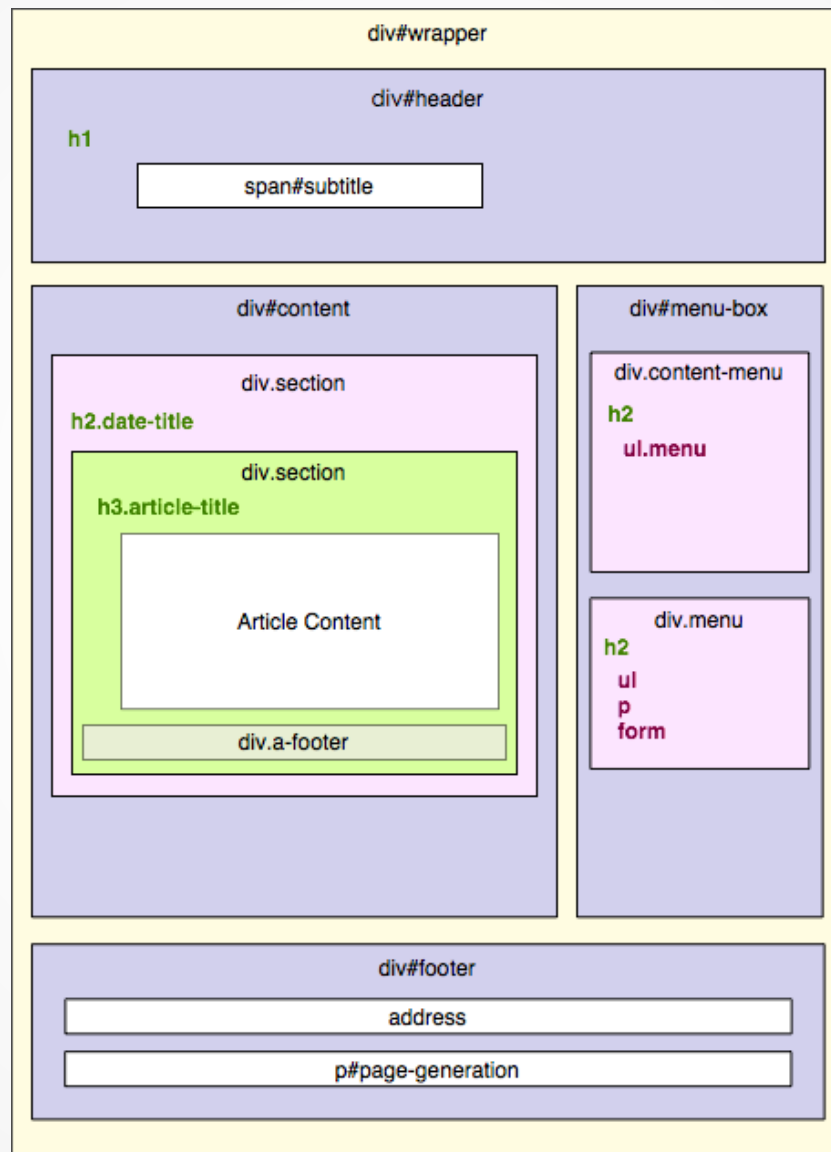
div#wrapper

div#header

h1

span#subtitle

div#content

div.section

h2.date-title

div.section

h3.article-title

Article Content

div.a-footer

div#menu-box

div.content-menu

h2

ul.menu

div.menu

h2

ul

p

form

div#footer

address

p#page-generation